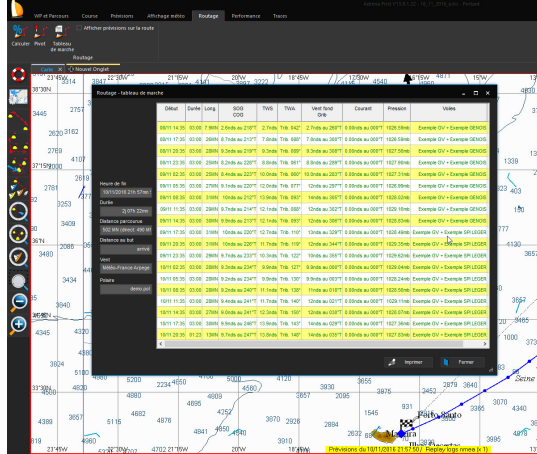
WP et Parcours | Course | Prévisions | Affichage météo | Routage | Performance | Traces

Calculer | Pivot | Tableau de marche | Afficher prévisions sur la route

Routage

Carte | Nouvel Onglet

Routage - tableau de marche

Heure de fin
10/11/2016 21h 57mn

Durée
2j 07h 22mn

Distance parcourue
502 MN (direct: 496 M)

Distance au but
arrivé

Vent
Météo-France Arpège

Polaire
demo.pol

| Début | Durée | Long. | SOG COG | TWS | TWA | Vent fond Grib | Courant | Pression | Voiles |
|---|---|---|---|---|---|---|---|---|---|
| 08/11 14:35 | 03:00 | 7.9MN | 2.6nds au 218°T | 2.7nds | Trib. 042° | 2.7nds au 260°T | 0.00nds au 000°T | 1026.5mb | Exemple GV + Exemple GENOIS |
| 08/11 17:35 | 03:00 | 20MN | 6.7nds au 212°T | 7.3nds | Trib. 088° | 7.2nds au 300°T | 0.00nds au 000°T | 1026.5mb | Exemple GV + Exemple GENOIS |
| 08/11 20:35 | 03:00 | 28MN | 9.3nds au 208°T | 9.3nds | Trib. 089° | 9.3nds au 300°T | 0.00nds au 000°T | 1026.8mb | Exemple GV + Exemple GENOIS |
| 08/11 23:35 | 03:00 | 28MN | 9.2nds au 209°T | 9.1nds | Trib. 089° | 9.2nds au 299°T | 0.00nds au 000°T | 1027.5mb | Exemple GV + Exemple GENOIS |
| 09/11 02:35 | 03:00 | 29MN | 9.4nds au 220°T | 10.0nds | Trib. 065° | 10.0nds au 285°T | 0.00nds au 000°T | 1027.3mb | Exemple GV + Exemple GENOIS |
| 09/11 05:35 | 03:00 | 27MN | 9.1nds au 220°T | 12nds | Trib. 077° | 12nds au 297°T | 0.00nds au 000°T | 1026.9mb | Exemple GV + Exemple GENOIS |
| 09/11 08:35 | 03:00 | 31MN | 10nds au 212°T | 13nds | Trib. 093° | 14nds au 305°T | 0.00nds au 000°T | 1026.0mb | Exemple GV + Exemple GENOIS |
| 09/11 11:35 | 03:00 | 29MN | 9.6nds au 212°T | 12nds | Trib. 088° | 12nds au 302°T | 0.00nds au 000°T | 1026.4mb | Exemple GV + Exemple GENOIS |
| 09/11 14:35 | 03:00 | 29MN | 9.8nds au 211°T | 12.1nds | Trib. 093° | 12nds au 304°T | 0.00nds au 000°T | 1026.5mb | Exemple GV + Exemple GENOIS |
| 09/11 17:35 | 03:00 | 29MN | 9.8nds au 214°T | 12.7nds | Trib. 114° | 13nds au 329°T | 0.00nds au 000°T | 1026.4mb | Exemple GV + Exemple SPI LEGER |
| 09/11 20:35 | 03:00 | 29MN | 10nds au 225°T | 12.1nds | Trib. 119° | 12nds au 344°T | 0.00nds au 000°T | 1028.5mb | Exemple GV + Exemple SPI LEGER |
| 09/11 23:35 | 03:00 | 28MN | 9.7nds au 233°T | 10.3nds | Trib. 122° | 10nds au 355°T | 0.00nds au 000°T | 1029.3mb | Exemple GV + Exemple SPI LEGER |
| 10/11 02:35 | 03:00 | 28MN | 9.2nds au 234°T | 9.9nds | Trib. 127° | 9.9nds au 001°T | 0.00nds au 000°T | 1029.4mb | Exemple GV + Exemple SPI LEGER |
| 10/11 05:35 | 03:00 | 29MN | 9.3nds au 234°T | 9.9nds | Trib. 130° | 9.9nds au 004°T | 0.00nds au 000°T | 1029.0mb | Exemple GV + Exemple SPI LEGER |
| 10/11 08:35 | 03:00 | 29MN | 9.2nds au 240°T | 11.1nds | Trib. 130° | 11nds au 010°T | 0.00nds au 000°T | 1028.5mb | Exemple GV + Exemple SPI LEGER |
| 10/11 11:35 | 03:00 | 30MN | 9.7nds au 247°T | 13.0nds | Trib. 134° | 13nds au 021°T | 0.00nds au 000°T | 1028.1mb | Exemple GV + Exemple SPI LEGER |
| 10/11 14:35 | 03:00 | 29MN | 9.9nds au 241°T | 12.1nds | Trib. 150° | 12nds au 031°T | 0.00nds au 000°T | 1026.3mb | Exemple GV + Exemple SPI LEGER |
| 10/11 17:35 | 03:00 | 30MN | 9.9nds au 247°T | 10.1nds | Trib. 133° | 10nds au 020°T | 0.00nds au 000°T | 1027.3mb | Exemple GV + Exemple SPI LEGER |
| 10/11 20:35 | 01:22 | 13MN | 9.0nds au 251°T | 9.3nds | Trib. 140° | 9.3nds au 031°T | 0.00nds au 000°T | 1026.8mb | Exemple GV + Exemple SPI LEGER |

Imprimer | Fermer

Porto Santo
Madeira
Prévisions du 10/11/2016 21:57:50 / Replay logs nmea (x 1)